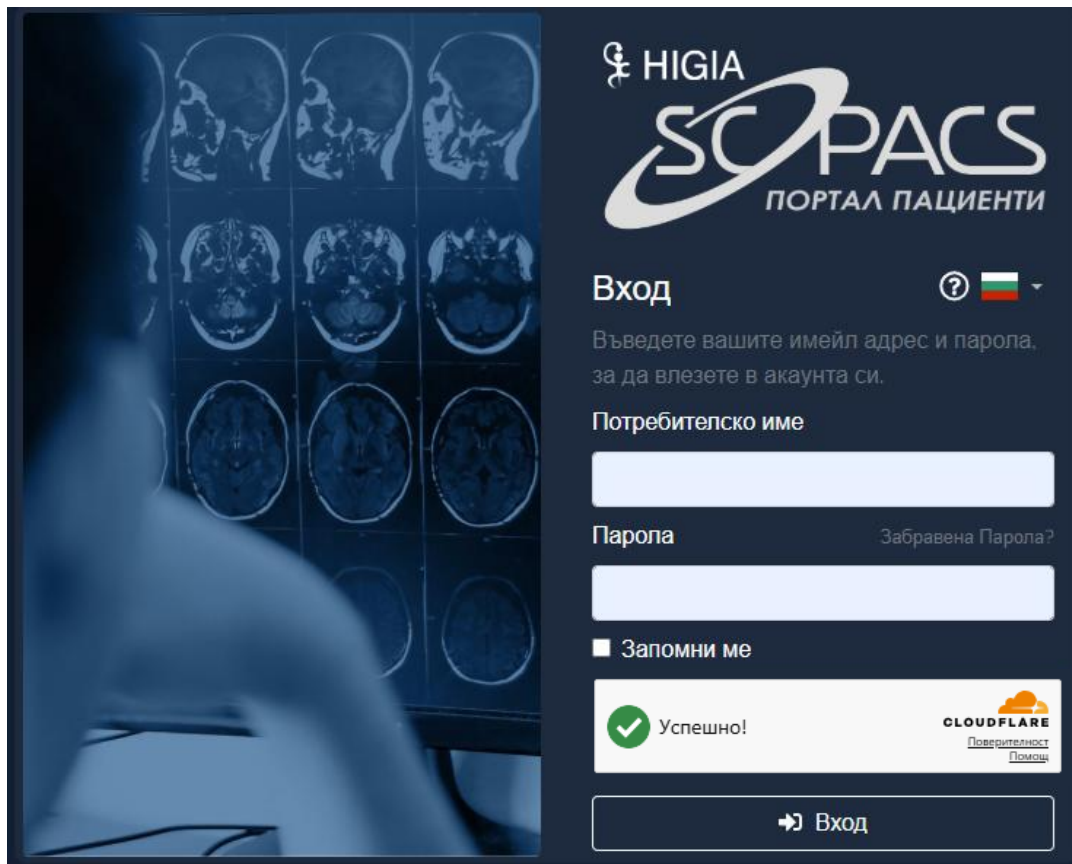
HIGIA
SOPACS
ПОРТАЛ ПАЦИЕНТИ

Вход

Въведете вашите имейл адрес и парола, за да влезете в акаунта си.

Потребителско име

Парола

Забравена Парола?

Запомни ме

Успешно!

CLOUDFLARE
Поверителност
Помощ

Вход